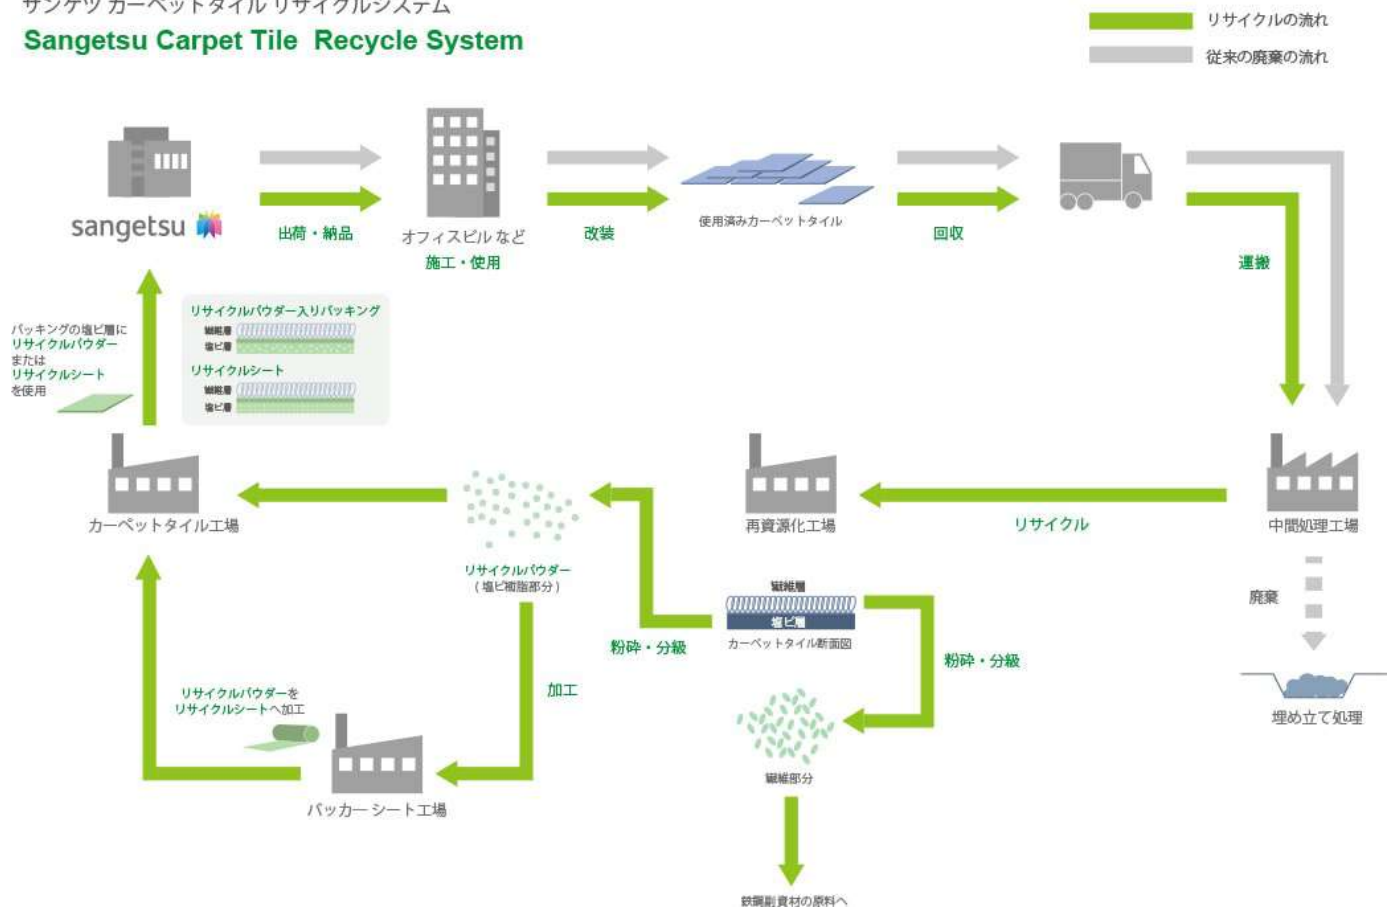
サンゲツ カーペットタイル リサイクルシステム
Sangetsu Carpet Tile Recycle System

リサイクルの流れ
従来の廃棄の流れ

sangetsu
出荷・納品
オフィスビルなど
施工・使用
改装
使用済みカーペットタイル
回収
運搬

リサイクルパウダー入りパッキング
繊維層
塩ビ層
リサイクルシート
繊維層
塩ビ層

パッキングの塩ビ層に
リサイクルパウダー
または
リサイクルシート
を使用

カーペットタイル工場
リサイクルパウダー
（塩ビ樹脂部分）
再資源化工場
リサイクル
中間処理工場
廃棄
埋め立て処理

繊維層
塩ビ層
カーペットタイル断面図
粉砕・分級
粉砕・分級
加工
繊維部分
鉄鋼副資材の原料へ

リサイクルパウダーを
リサイクルシートへ加工
バッカー シート工場